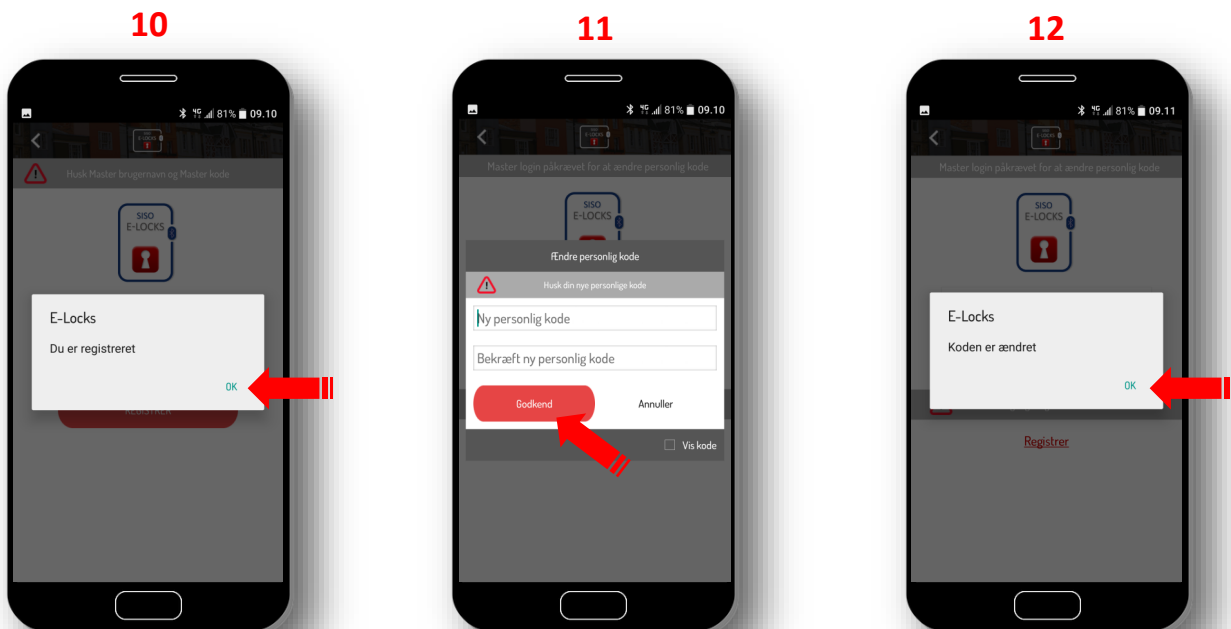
10

81% 09.10

SISO E-LOCKS

Husk Master brugernavn og Master kode

SISO E-LOCKS

E-Locks

Du er registreret

OK

REGISTRER

11

81% 09.10

SISO E-LOCKS

Master login påkrævet for at ændre personlig kode

SISO E-LOCKS

Ændre personlig kode

Husk din nye personlige kode

Ny personlig kode

Bekræft ny personlig kode

Godkend

Annuller

Vis kode

12

81% 09.11

SISO E-LOCKS

Master login påkrævet for at ændre personlig kode

SISO E-LOCKS

E-Locks

Koden er ændret

OK

Registrer